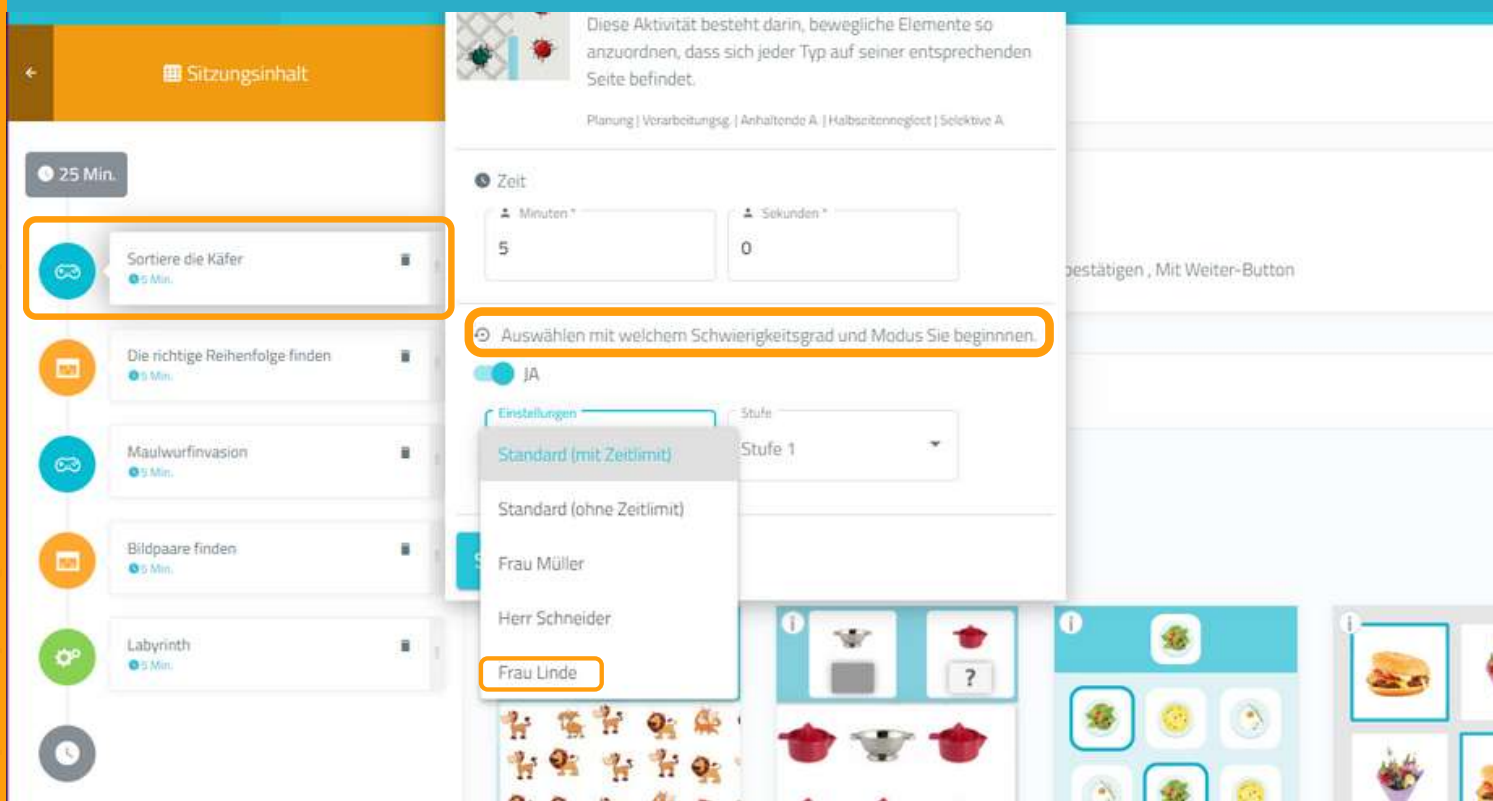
Sitzungsinhalt

25 Min.

Sortiere die Käfer
5 Min.

Die richtige Reihenfolge finden
5 Min.

Maulwurfinvasion
5 Min.

Bildpaare finden
5 Min.

Labyrinth
5 Min.

Diese Aktivität besteht darin, bewegliche Elemente so anzuordnen, dass sich jeder Typ auf seiner entsprechenden Seite befindet.

Planung | Verarbeitungsg. | Anhaltende A. | Halbseitenneglect | Selektive A.

Zeit

Minuten *
5

Sekunden *
0

bestätigen , Mit Weiter-Button

Auswählen mit welchem Schwierigkeitsgrad und Modus Sie beginnnen.

JA

Einstellungen

Stufe
Stufe 1

Standard (mit Zeitlimit)

Standard (ohne Zeitlimit)

Frau Müller

Herr Schneider

Frau Linde

?